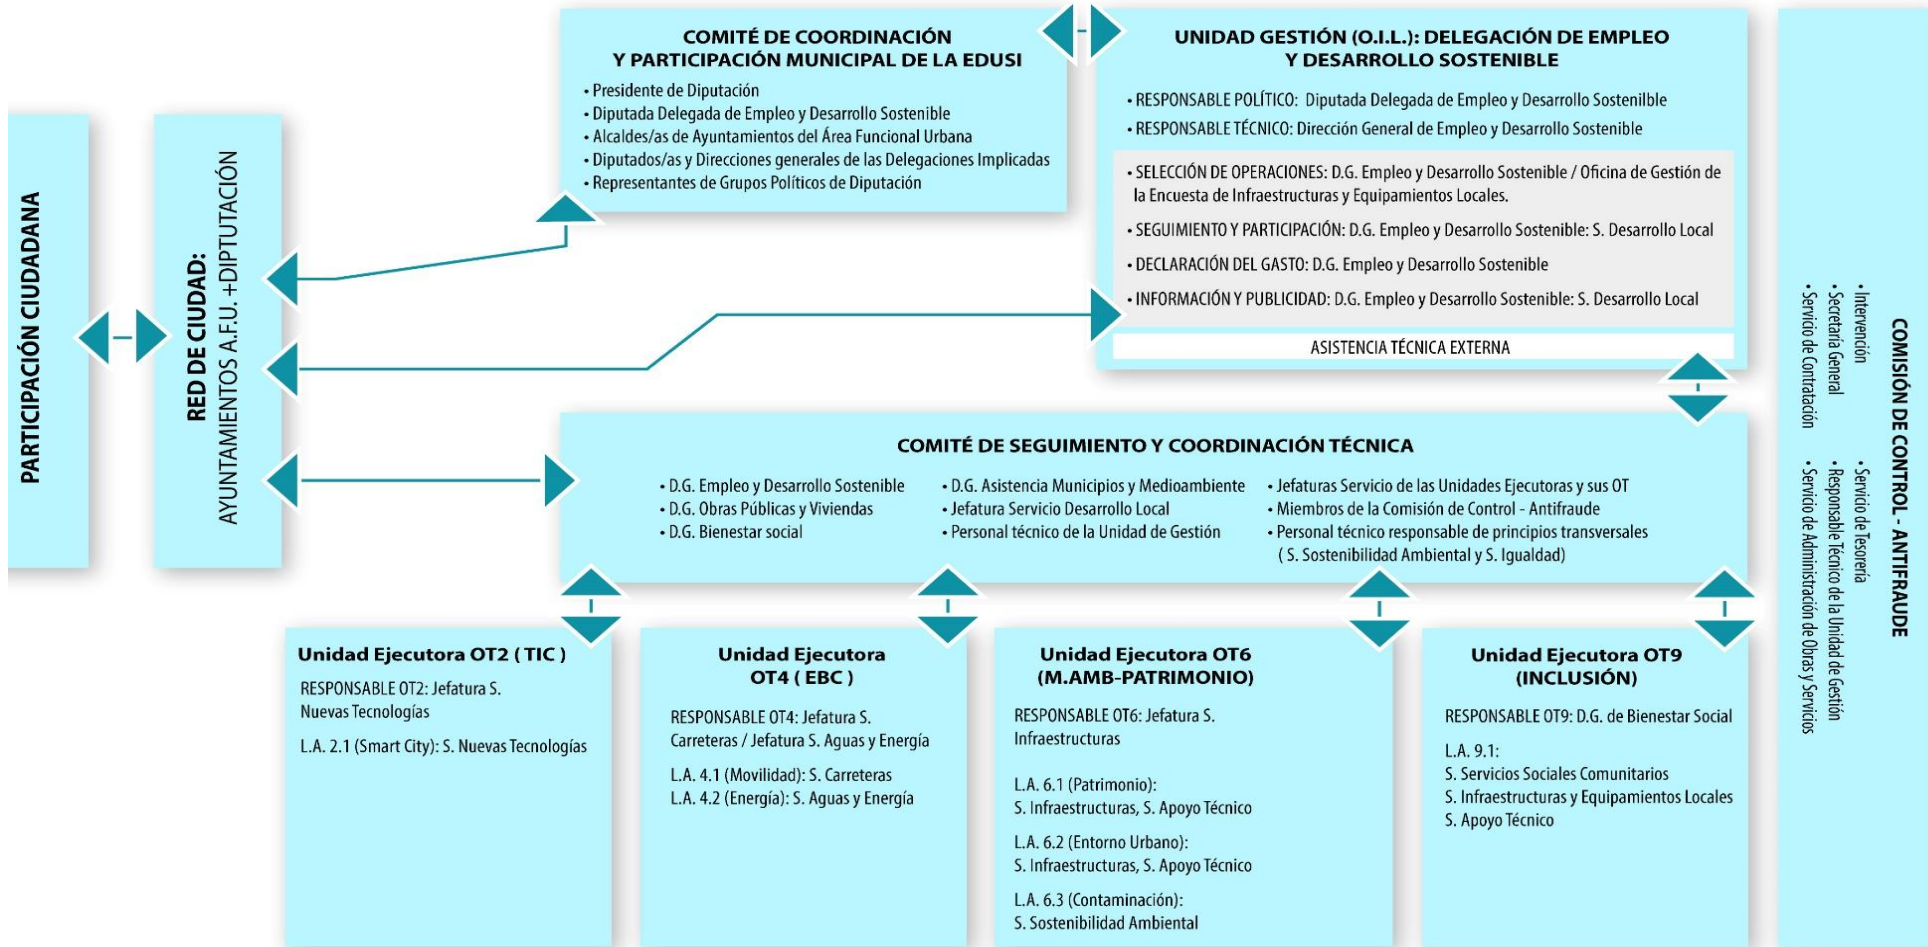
PARTICIPACIÓN CIUDADANA

RED DE CIUDAD:
AYUNTAMIENTOS A.F.U. +DIPTUTACIÓN

COMITÉ DE COORDINACIÓN
Y PARTICIPACIÓN MUNICIPAL DE LA EDUSI

• Presidente de Diputación
• Diputada Delegada de Empleo y Desarrollo Sostenible
• Alcaldes/as de Ayuntamientos del Área Funcional Urbana
• Diputados/as y Direcciones generales de las Delegaciones Implicadas
• Representantes de Grupos Políticos de Diputación

UNIDAD GESTIÓN (O.I.L.): DELEGACIÓN DE EMPLEO
Y DESARROLLO SOSTENIBLE

• RESPONSABLE POLÍTICO: Diputada Delegada de Empleo y Desarrollo Sostenilble
• RESPONSABLE TÉCNICO: Dirección General de Empleo y Desarrollo Sostenible

• SELECCIÓN DE OPERACIONES: D.G. Empleo y Desarrollo Sostenible / Oficina de Gestión de la Encuesta de Infraestructuras y Equipamientos Locales.
• SEGUIMIENTO Y PARTICIPACIÓN: D.G. Empleo y Desarrollo Sostenible: S. Desarrollo Local
• DECLARACIÓN DEL GASTO: D.G. Empleo y Desarrollo Sostenible
• INFORMACIÓN Y PUBLICIDAD: D.G. Empleo y Desarrollo Sostenible: S. Desarrollo Local

ASISTENCIA TÉCNICA EXTERNA

COMITÉ DE SEGUIMIENTO Y COORDINACIÓN TÉCNICA

• D.G. Empleo y Desarrollo Sostenible
• D.G. Obras Públicas y Viviendas
• D.G. Bienestar social

• D.G. Asistencia Municipios y Medioambiente
• Jefatura Servicio Desarrollo Local
• Personal técnico de la Unidad de Gestión

• Jefaturas Servicio de las Unidades Ejecutoras y sus OT
• Miembros de la Comisión de Control - Antifraude
• Personal técnico responsable de principios transversales ( S. Sostenibilidad Ambiental y S. Igualdad)

Unidad Ejecutora OT2 ( TIC )
RESPONSABLE OT2: Jefatura S. Nuevas Tecnologías
L.A. 2.1 (Smart City): S. Nuevas Tecnologías

Unidad Ejecutora OT4 ( EBC )
RESPONSABLE OT4: Jefatura S. Carreteras / Jefatura S. Aguas y Energía
L.A. 4.1 (Movilidad): S. Carreteras
L.A. 4.2 (Energía): S. Aguas y Energía

Unidad Ejecutora OT6 (M.AMB-PATRIMONIO)
RESPONSABLE OT6: Jefatura S. Infraestructuras
L.A. 6.1 (Patrimonio): S. Infraestructuras, S. Apoyo Técnico
L.A. 6.2 (Entorno Urbano): S. Infraestructuras, S. Apoyo Técnico
L.A. 6.3 (Contaminación): S. Sostenibilidad Ambiental

Unidad Ejecutora OT9 (INCLUSIÓN)
RESPONSABLE OT9: D.G. de Bienestar Social
L.A. 9.1:
S. Servicios Sociales Comunitarios
S. Infraestructuras y Equipamientos Locales
S. Apoyo Técnico

COMISIÓN DE CONTROL - ANTIFRAUDE
• Intervención
• Secretaría General
• Servicio de Contratación
• Servicio de Tesorería
• Responsable Técnico de la Unidad de Gestión
• Servicio de Administración de Obras y Servicios